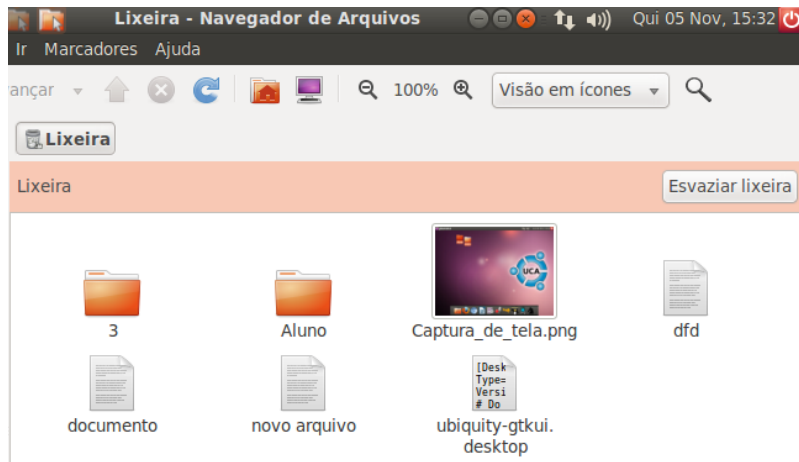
Lixeira - Navegador de Arquivos

Qui 05 Nov, 15:32

Ir Marcadores Ajuda

vançar

100%

Visão em ícones

Lixeira

Lixeira

Esvaziar lixeira

UCA

3

Aluno

Captura_de_tela.png

dfd

documento

novo arquivo

[Desk Type= Versi # Do

ubiquity-gtkui.desktop